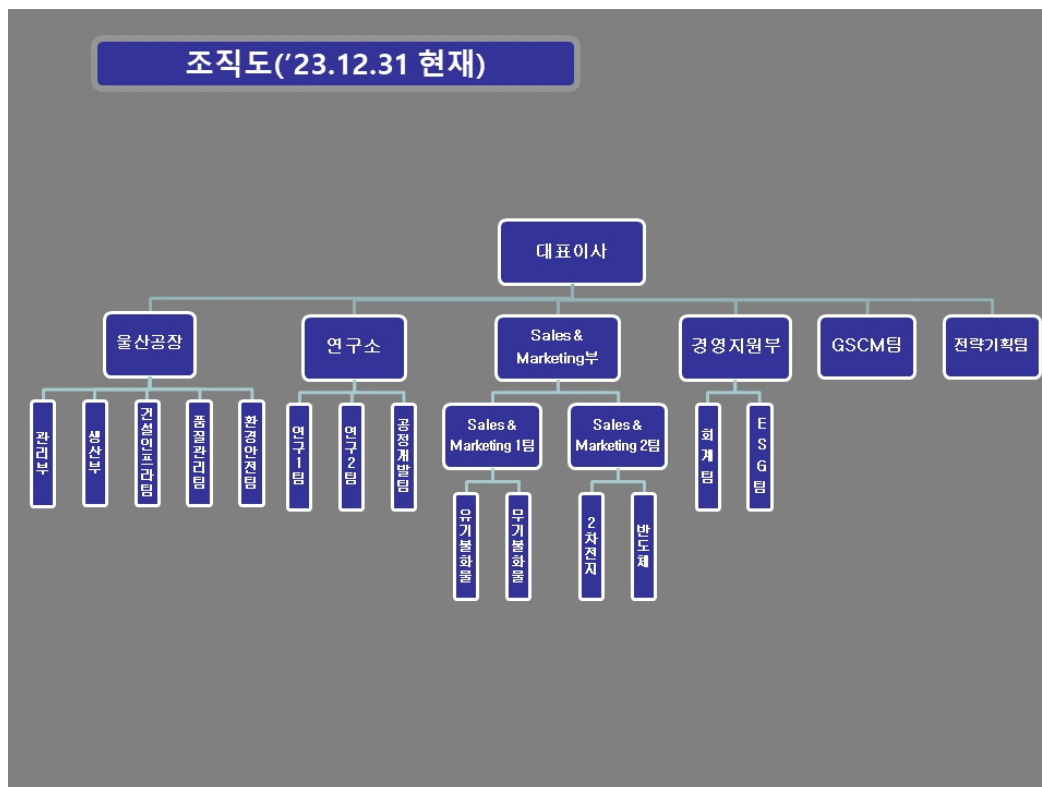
조직도('23.12.31 현재)

대표이사

울산공장

관리부

생산부

건설인프라팀

품질관리팀

환경안전팀

연구소

연구1팀

연구2팀

공정개발팀

Sales & Marketing부

Sales & Marketing 1팀

유기불화물

무기불화물

Sales & Marketing 2팀

2차전지

반도체

경영지원부

회계팀

ESG팀

GSCM팀

전략기획팀